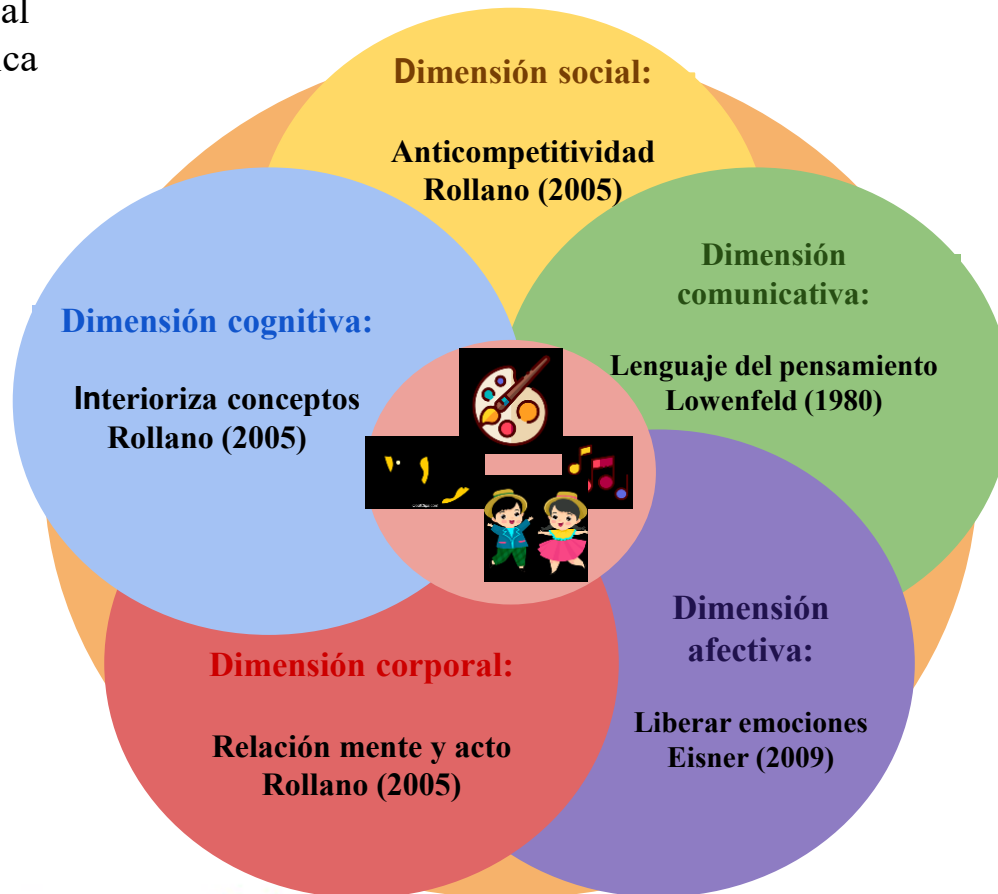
al
ca

Dimensión social:

Anticompetitividad
Rollano (2005)

Dimensión cognitiva:

Interioriza conceptos
Rollano (2005)

Dimensión comunicativa:

Lenguaje del pensamiento
Lowenfeld (1980)

Dimensión corporal:

Relación mente y acto
Rollano (2005)

Dimensión afectiva:

Liberar emociones
Eisner (2009)